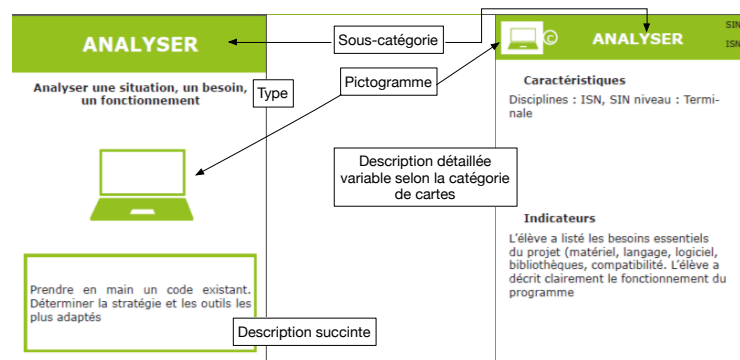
ANALYSER

Sous-catégorie

ANALYSER

SIN

ISN

Analyser une situation, un besoin, un fonctionnement

Type

Pictogramme

Caractéristiques

Disciplines : ISN, SIN niveau : Terminale

Description détaillée variable selon la catégorie de cartes

Indicateurs

L'élève a listé les besoins essentiels du projet (matériel, langage, logiciel, bibliothèques, compatibilité. L'élève a décrit clairement le fonctionnement du programme

Prendre en main un code existant. Déterminer la stratégie et les outils les plus adaptés

Description succinte